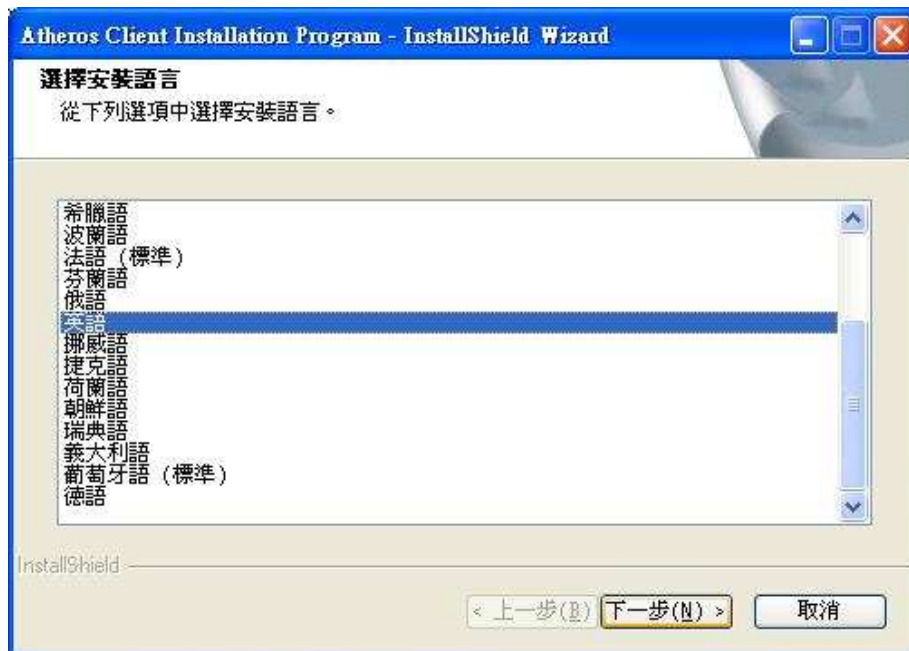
Atheros Client Installation Program - InstallShield Wizard

選擇安裝語言

從下列選項中選擇安裝語言。

希臘語
波蘭語
法語（標準）
芬蘭語
俄語
英語
挪威語
捷克語
荷蘭語
朝鮮語
瑞典語
義大利語
葡萄牙語（標準）
德語

InstallShield

< 上一步(B)

下一步(N) >

取消